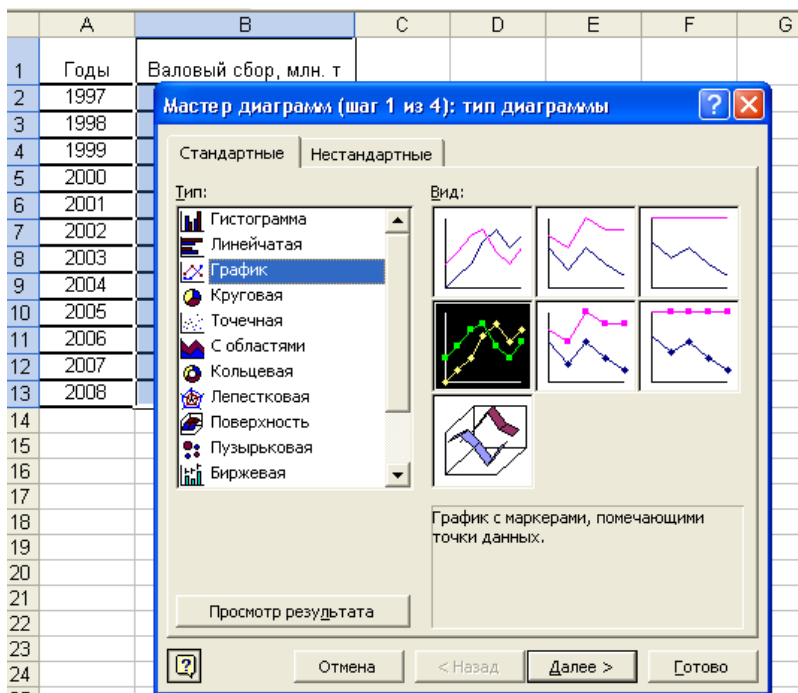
| | A | B | C | D | E | F | G |
|---|---|---|---|---|---|---|---|
| 1 | Годы | Валовый сбор, млн. т | | | | | |
| 2 | 1997 | | | | | | |
| 3 | 1998 | | | | | | |
| 4 | 1999 | | | | | | |
| 5 | 2000 | | | | | | |
| 6 | 2001 | | | | | | |
| 7 | 2002 | | | | | | |
| 8 | 2003 | | | | | | |
| 9 | 2004 | | | | | | |
| 10 | 2005 | | | | | | |
| 11 | 2006 | | | | | | |
| 12 | 2007 | | | | | | |
| 13 | 2008 | | | | | | |
| 14 | | | | | | | |
| 15 | | | | | | | |
| 16 | | | | | | | |
| 17 | | | | | | | |
| 18 | | | | | | | |
| 19 | | | | | | | |
| 20 | | | | | | | |
| 21 | | | | | | | |
| 22 | | | | | | | |
| 23 | | | | | | | |
| 24 | | | | | | | |

Мастер диаграмм (шаг 1 из 4): тип диаграммы

Стандартные | Нестандартные

Тип:
Гистограмма
Линейчатая
График
Круговая
Точечная
С областями
Кольцевая
Лепестковая
Поверхность
Пузырьковая
Биржевая

Вид:

График с маркерами, помечающими точки данных.

Просмотр результата

Отмена | < Назад | Далее > | Готово